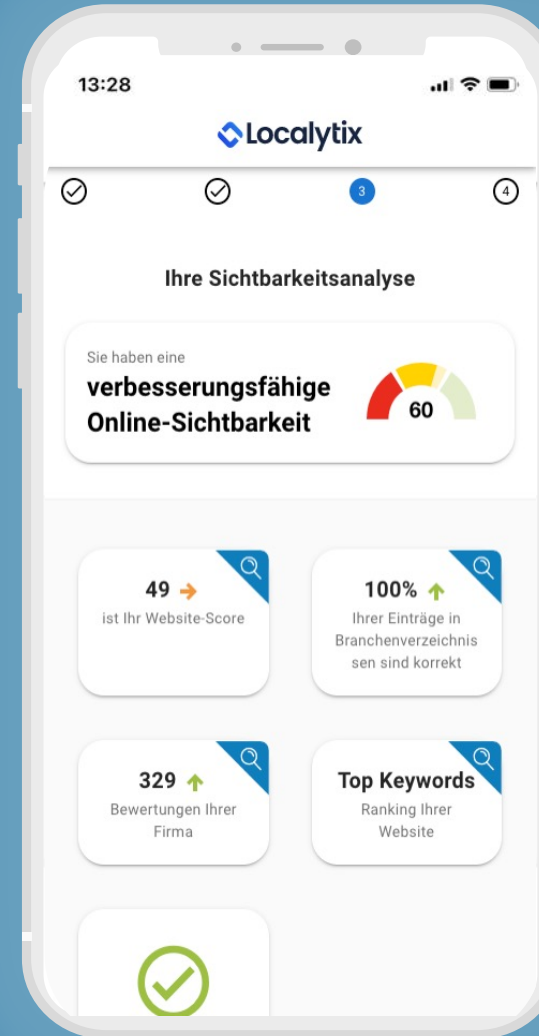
13:28

Localytix

3

4

Ihre Sichtbarkeitsanalyse

Sie haben eine
verbesserungsfähige Online-Sichtbarkeit

60

49
ist Ihr Website-Score

100%
Ihrer Einträge in Branchenverzeichnissen sind korrekt

329
Bewertungen Ihrer Firma

Top Keywords
Ranking Ihrer Website